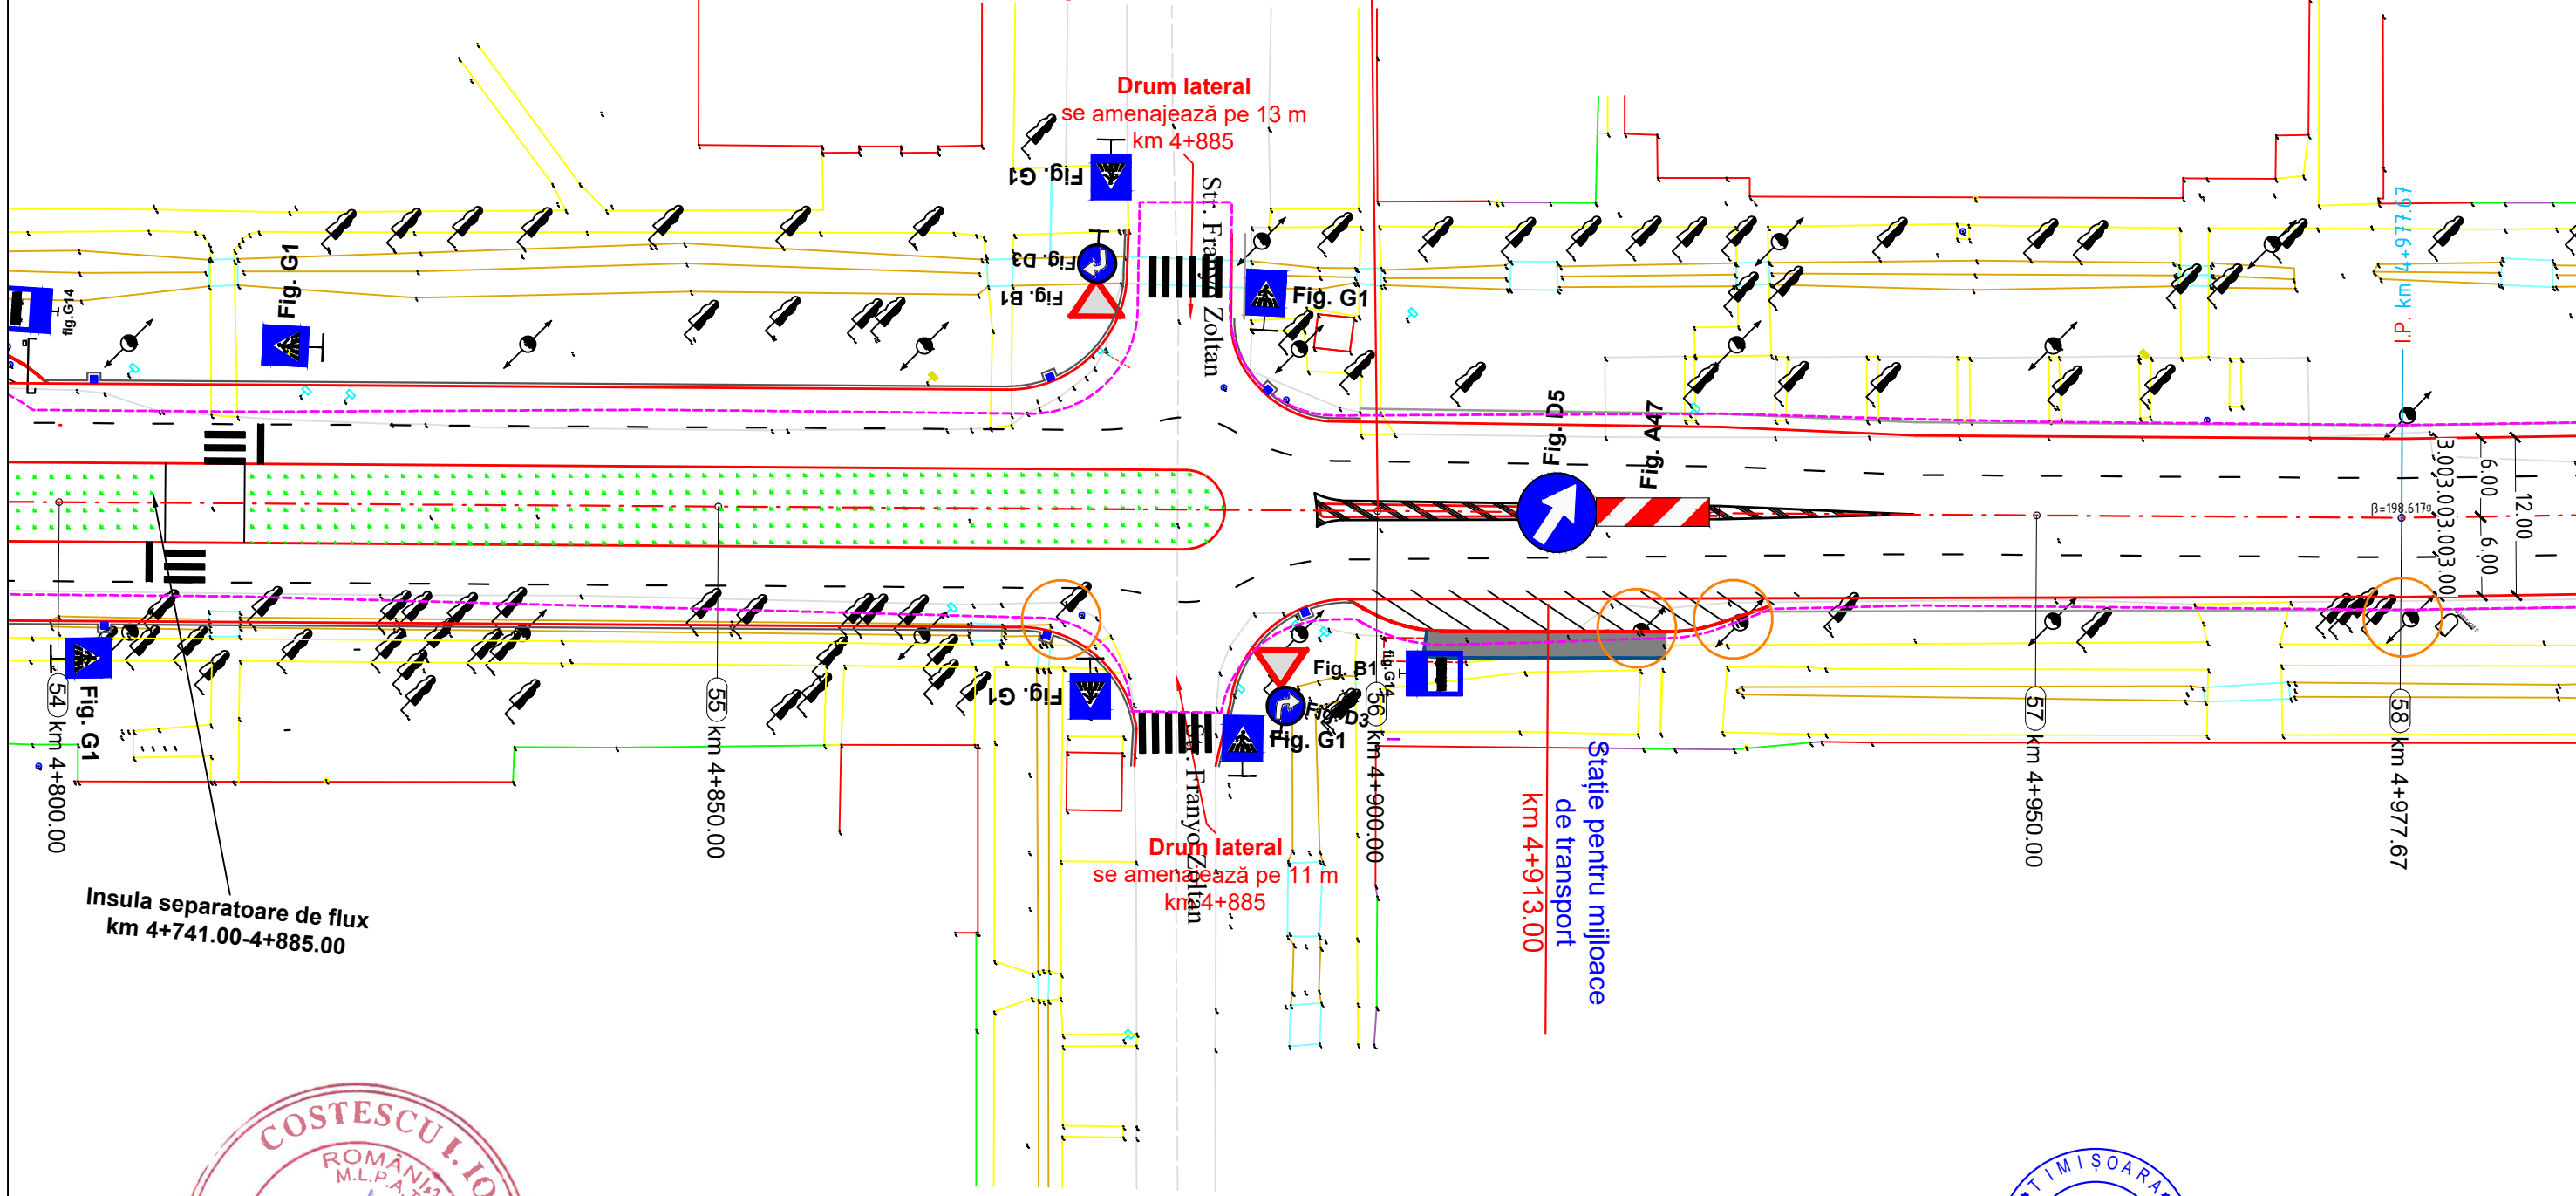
Drum lateral
se amenajează pe 13 m
km 4+885

Fig. G1
Fig. D3
Fig. B1
St. Franyo Zoltan
Fig. G1
fig.G14
Fig. G1
Fig. D5
Fig. A47
I.P. km 4+977.67
β=198.6179
3.00
3.00
3.00
3.00
6.00
6.00
12.00

Fig. G1
54 km 4+800.00
55 km 4+850.00
Fig. G1
Fig. B1
fig.G14
Fig. D3
Fig. G1
56 km 4+900.00
St. Franyo Zoltan
57 km 4+950.00
58 km 4+977.67
km 4+913.00
Stație pentru mijloace de transport

Drum lateral
se amenajează pe 11 m
km 4+885

Insula separatoare de flux
km 4+741.00-4+885.00

COSTESCU I. IO
ROMÂNIA
M.L.P.A.
TIMIȘOARA